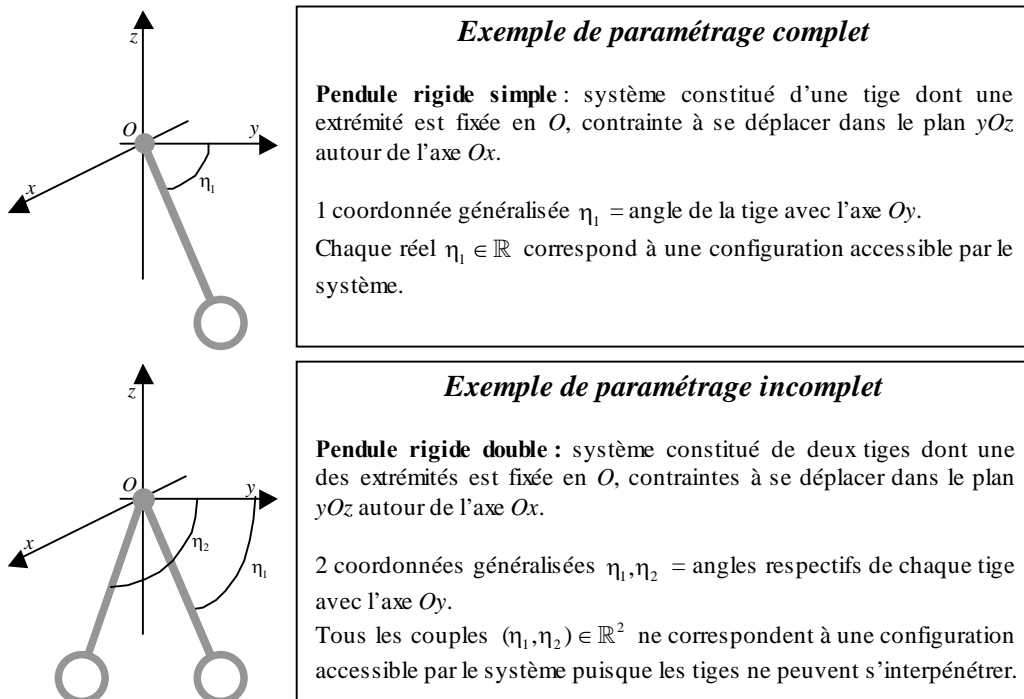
$z$

$O$

$y$

$x$

$\eta_1$

***Exemple de paramétrage complet***

**Pendule rigide simple** : système constitué d'une tige dont une extrémité est fixée en $O$, contrainte à se déplacer dans le plan $yOz$ autour de l'axe $Ox$.

1 coordonnée généralisée $\eta_1$ = angle de la tige avec l'axe $Oy$.

Chaque réel $\eta_1 \in \mathbb{R}$ correspond à une configuration accessible par le système.

$z$

$O$

$y$

$x$

$\eta_2$

$\eta_1$

***Exemple de paramétrage incomplet***

**Pendule rigide double :** système constitué de deux tiges dont une des extrémités est fixée en $O$, contraintes à se déplacer dans le plan $yOz$ autour de l'axe $Ox$.

2 coordonnées généralisées $\eta_1, \eta_2$ = angles respectifs de chaque tige avec l'axe $Oy$.

Tous les couples $(\eta_1, \eta_2) \in \mathbb{R}^2$ ne correspondent à une configuration accessible par le système puisque les tiges ne peuvent s'interpénétrer.